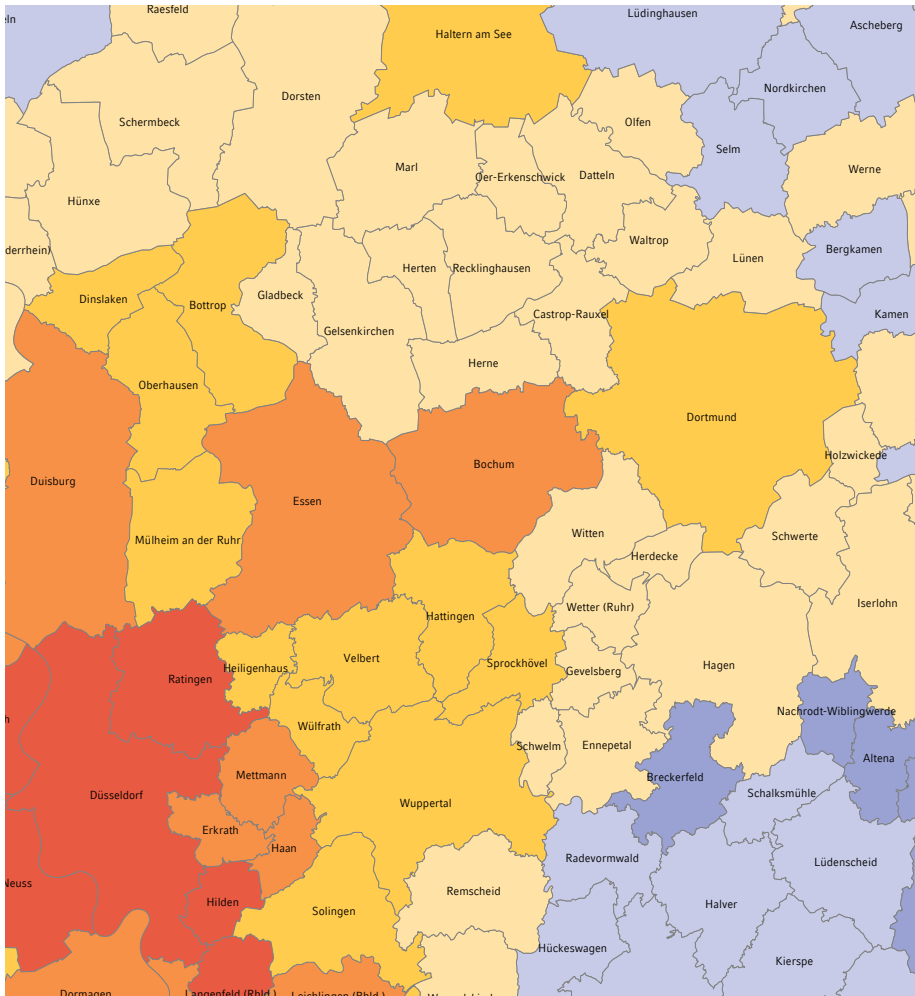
Raesfeld
Lüdinghausen
Ascheberg
eln
Haltern am See
Dorsten
Nordkirchen
Schermbeck
Olfen
Selm
Marl
Werne
Oer-Erkenschwick
Datteln
Hünxe
Waltrop
Bergkamen
derrhein)
Lünen
Herten
Recklinghausen
Dinslaken
Bottrop
Gladbeck
Kamen
Castrop-Rauxel
Gelsenkirchen
Herne
Oberhausen
Dortmund
Holzwickede
Bochum
Duisburg
Essen
Witten
Schwerte
Mülheim an der Ruhr
Herdecke
Iserlohn
Hattingen
Wetter (Ruhr)
Heiligenhaus
Velbert
Sprockhövel
Ratingen
Hagen
Gevelsberg
h
Nachrodt-Wiblingwerde
Wülfrath
Schwelm
Ennepetal
Altena
Mettmann
Breckerfeld
Düsseldorf
Schalksmühle
Wuppertal
Erkrath
Haan
Radevormwald
Lüdenscheid
Neuss
Remscheid
Hilden
Halver
Solingen
Hückeswagen
Kierspe
Dormagen
Langenfeld (Rhld.)
Leichlingen (Rhld.)
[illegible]